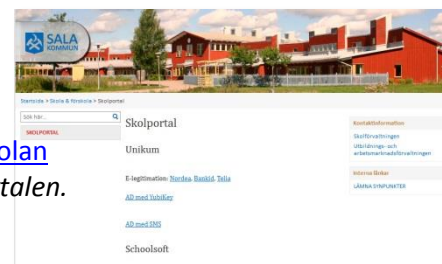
SALA KOMMUN

Startsida > Skola & förskola > Skolportal

Sök här...

SKOLPORTAL

Skolportal

Unikum

E-legitimation: Nordea, Bankid, Telia

AD med YubiKey

AD med SMS

Schoolsoft

Kontaktinformation

Skolförvaltningen

Utbildnings- och arbetsmarknadsförvaltningen

Interna länkar

LÄMNA SYNPUNKTER

olan

talen.